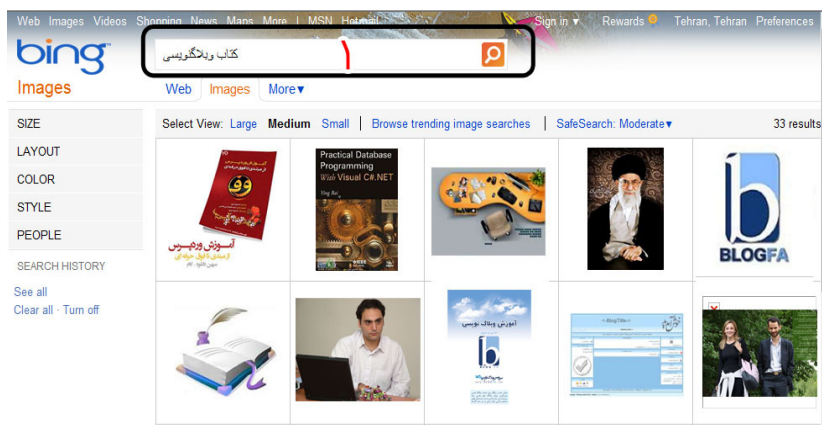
Web Images Videos Shopping News Maps More | MSN Hotmail Sign in ▾ Rewards Tehran, Tehran Preferences

bing Images

کتاب وبلاگنویسی

۱

Web Images More▾

SIZE
LAYOUT
COLOR
STYLE
PEOPLE
SEARCH HISTORY
See all
Clear all · Turn off

Select View: Large Medium Small | Browse trending image searches | SafeSearch: Moderate▾ 33 results

آموزش وردپرس
از مبتدی تا اپل حرفه ای

Practical Database Programming With Visual C#.NET

BLOGFA

آموزش وبلاگ نویسی